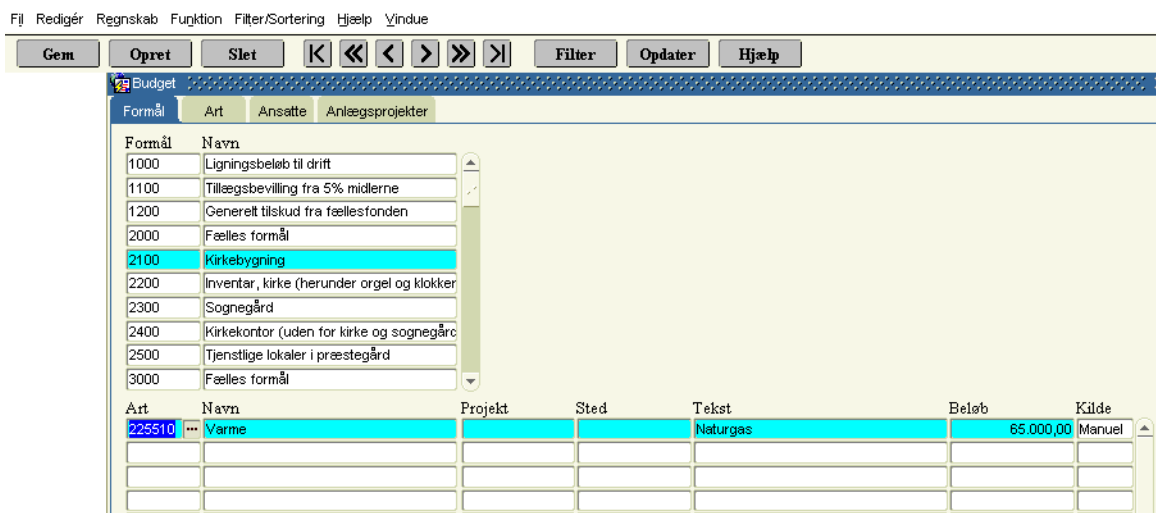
Fil Redigér Regnskab Funktion Filter/Sortering Hjælp Vindue

Gem Opret Slet |< << < > >> >| Filter Opdater Hjælp

Budget

Formål Art Ansatte Anlægsprojekter

| Formål | Navn |
|---|---|
| 1000 | Ligningsbeløb til drift |
| 1100 | Tillægsbevilling fra 5% midlerne |
| 1200 | Generelt tilskud fra fællesfonden |
| 2000 | Fælles formål |
| 2100 | Kirkebygning |
| 2200 | Inventar, kirke (herunder orgel og klokker |
| 2300 | Sognegård |
| 2400 | Kirkekontor (uden for kirke og sognegårc |
| 2500 | Tjenstlige lokaler i præstegård |
| 3000 | Fælles formål |

| Art | Navn | Projekt | Sted | Tekst | Beløb | Kilde |
|---|---|---|---|---|---|---|
| 225510 | Varme | | | Naturgas | 65.000,00 | Manuel |
| | | | | | | |
| | | | | | | |
| | | | | | | |